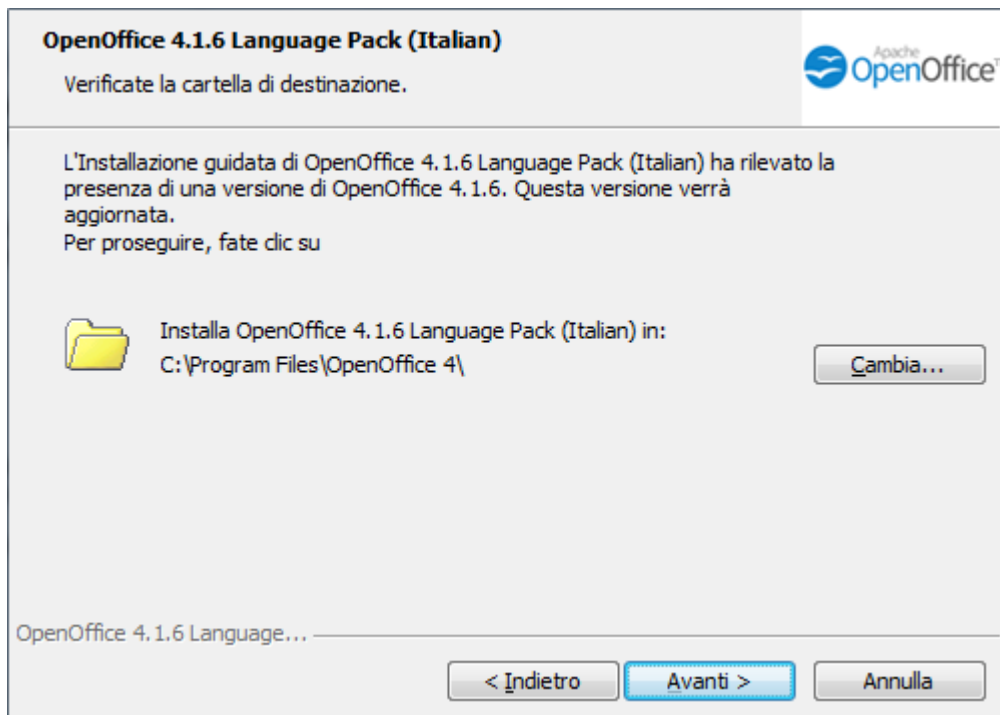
OpenOffice 4.1.6 Language Pack (Italian)

Verificate la cartella di destinazione.

Apache OpenOffice

L'Installazione guidata di OpenOffice 4.1.6 Language Pack (Italian) ha rilevato la presenza di una versione di OpenOffice 4.1.6. Questa versione verrà aggiornata.
Per proseguire, fate clic su

Installa OpenOffice 4.1.6 Language Pack (Italian) in:
C:\Program Files\OpenOffice 4\

Cambia...

OpenOffice 4.1.6 Language...

< Indietro

Avanti >

Annulla